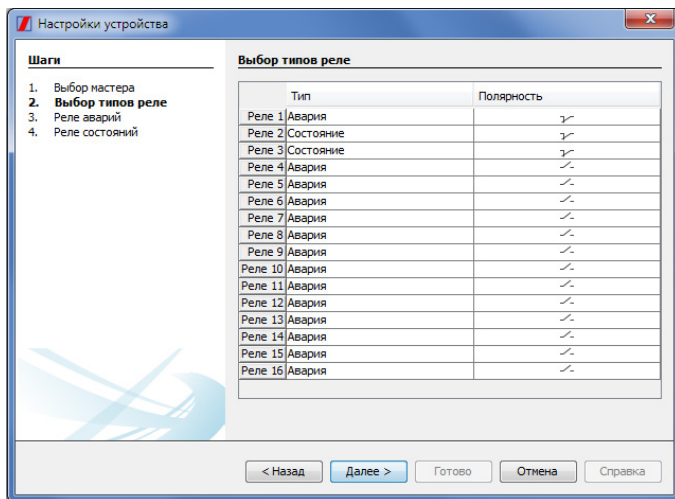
Настройки устройства

Шаги

1. Выбор мастера
2. Выбор типов реле
3. Реле аварий
4. Реле состояний

Выбор типов реле

| | Тип | Полярность |
|---|---|---|
| Реле 1 | Авария | |
| Реле 2 | Состояние | |
| Реле 3 | Состояние | |
| Реле 4 | Авария | |
| Реле 5 | Авария | |
| Реле 6 | Авария | |
| Реле 7 | Авария | |
| Реле 8 | Авария | |
| Реле 9 | Авария | |
| Реле 10 | Авария | |
| Реле 11 | Авария | |
| Реле 12 | Авария | |
| Реле 13 | Авария | |
| Реле 14 | Авария | |
| Реле 15 | Авария | |
| Реле 16 | Авария | |

< Назад | Далее > | Готово | Отмена | Справка